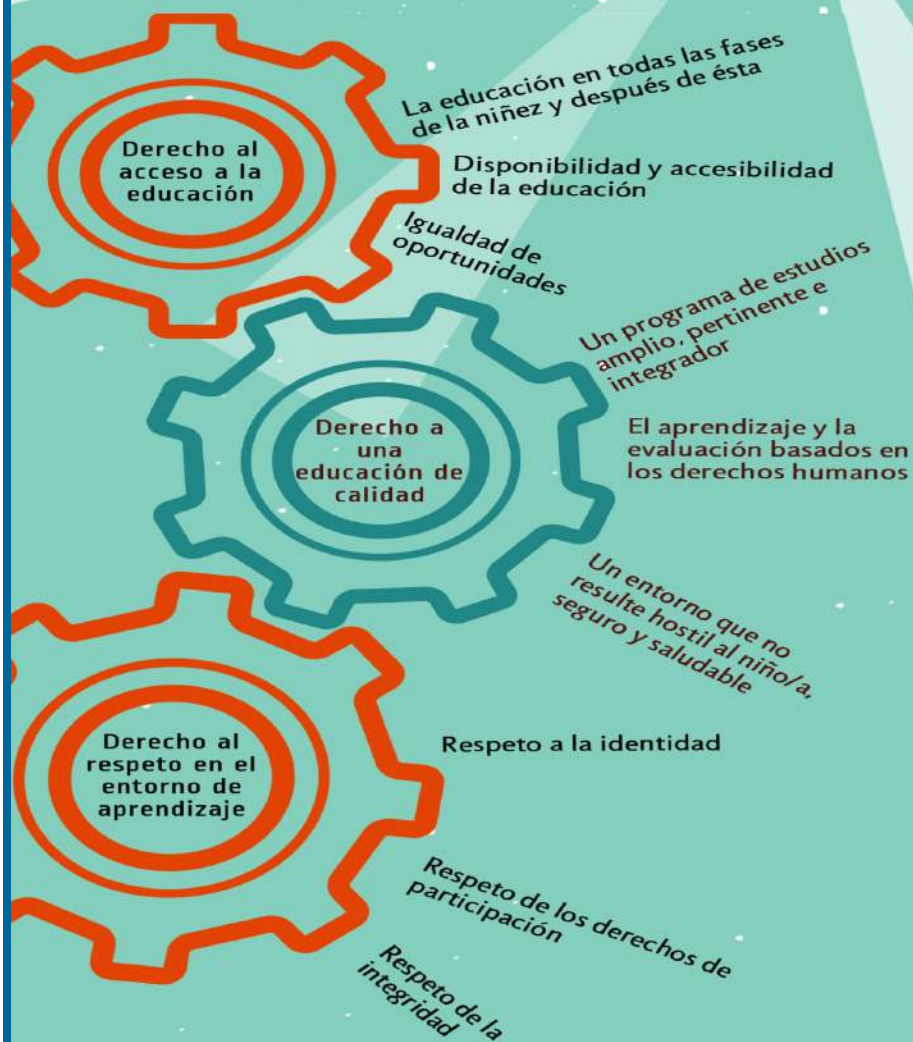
Derecho al acceso a la educación

La educación en todas las fases de la niñez y después de ésta

Disponibilidad y accesibilidad de la educación

Igualdad de oportunidades

Derecho a una educación de calidad

Un programa de estudios amplio, pertinente e integrador

El aprendizaje y la evaluación basados en los derechos humanos

Un entorno que no resulte hostil al niño/a, seguro y saludable

Derecho al respeto en el entorno de aprendizaje

Respeto a la identidad

Respeto de los derechos de participación

Respeto de la integridad